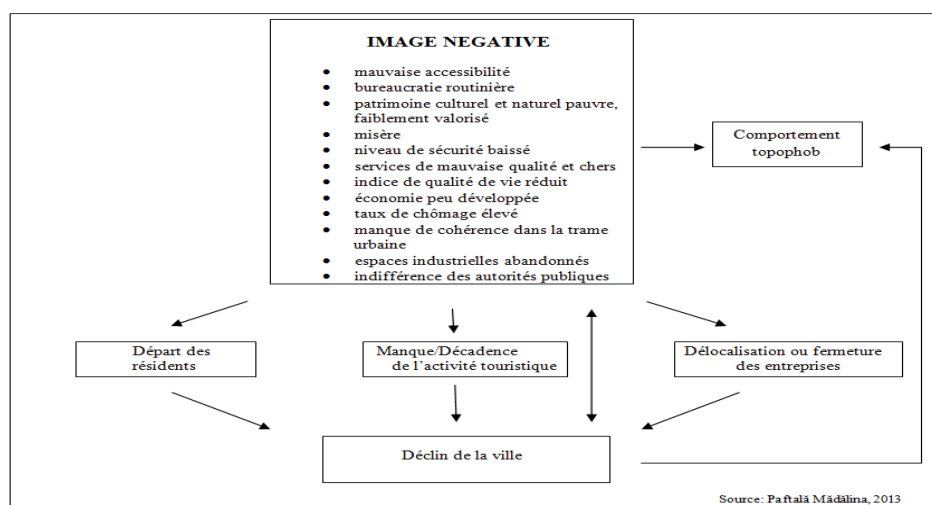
IMAGE NEGATIVE

- mauvaise accessibilité
- bureaucratie routinière
- patrimoine culturel et naturel pauvre, faiblement valorisé
- misère
- niveau de sécurité baissé
- services de mauvaise qualité et chers
- indice de qualité de vie réduit
- économie peu développée
- taux de chômage élevé
- manque de cohérence dans la trame urbaine
- espaces industrielles abandonnés
- indifférence des autorités publiques

Comportement topophob

Départ des résidents

Manque/Décadence de l'activité touristique

Délocalisation ou fermeture des entreprises

Déclin de la ville

Source: Paftală Mădălina, 2013